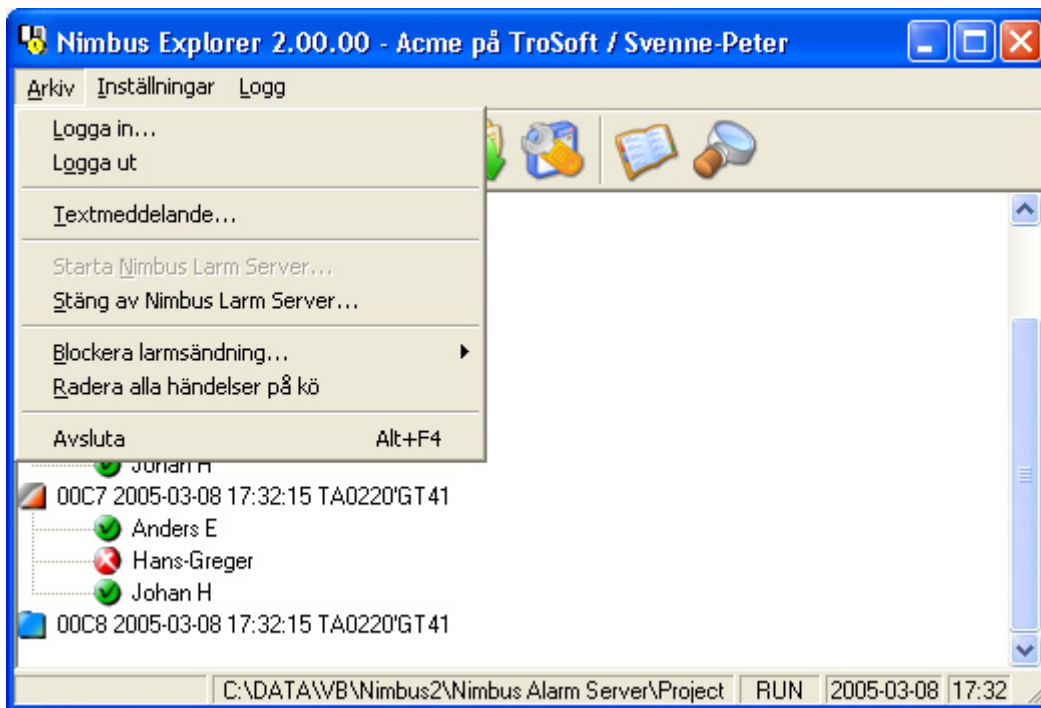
Nimbus Explorer 2.00.00 - Acme på TroSoft / Svenne-Peter

Arkiv Inställningar Logg

Logga in...
Logga ut

Textmeddelande...

Starta Nimbus Larm Server...
Stäng av Nimbus Larm Server...

Blockera larmsändning...
Radera alla händelser på kö

Avsluta Alt+F4

Johan H
00C7 2005-03-08 17:32:15 TA0220'GT41
Anders E
Hans-Greger
Johan H
00C8 2005-03-08 17:32:15 TA0220'GT41

C:\DATA\VB\Nimbus2\Nimbus Alarm Server\Project | RUN | 2005-03-08 | 17:32